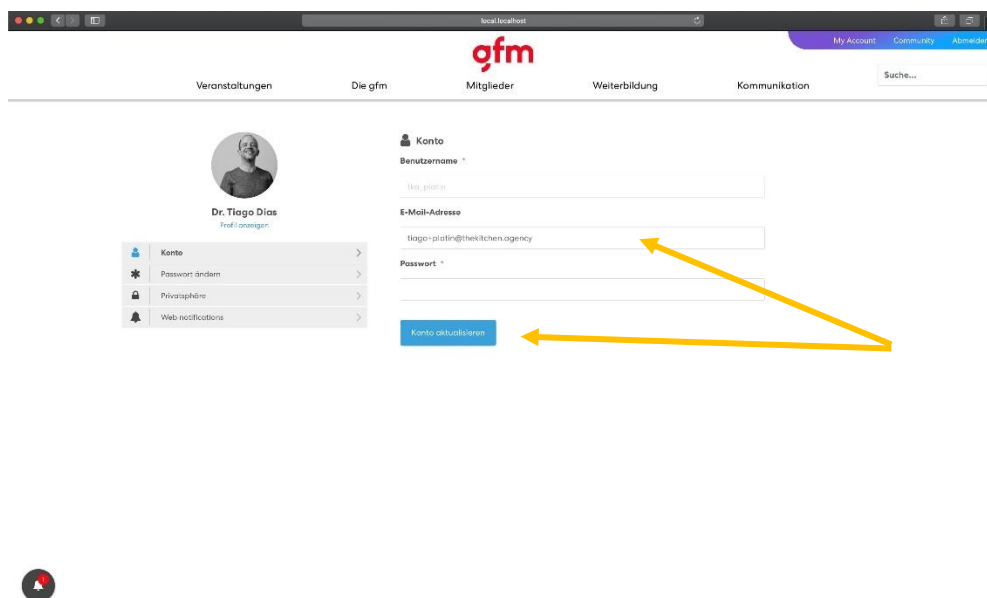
local.localhost

My Account Community Abmelden

gfm

Suche...

Veranstaltungen Die gfm Mitglieder Weiterbildung Kommunikation

Dr. Tiago Dias
Profil anzeigen

Konto
Passwort ändern
Privatsphäre
Web notifications

Konto

Benutzername *

tia_platin

E-Mail-Adresse

tiago-platin@thekitchen.agency

Passwort *

Konto aktualisieren

1